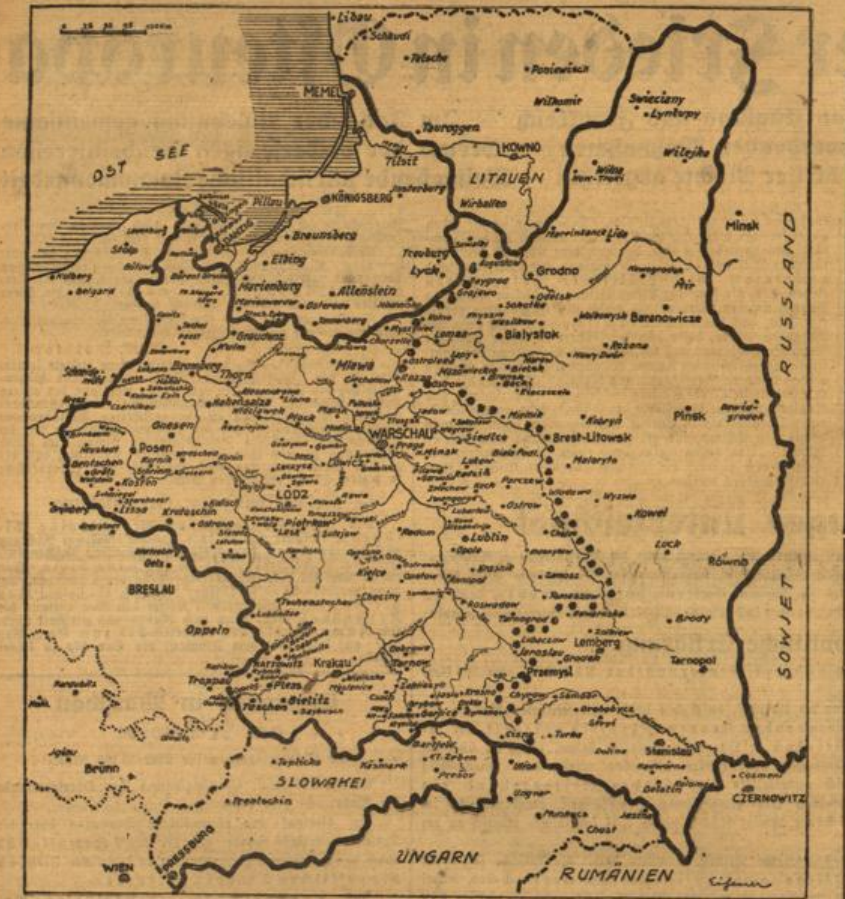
0 25 50 75 100km

Libau
Schaulí
Telsche
Poniewiesch
Wilkomir
Swieciany
Lyntupy
Wilejka
MEMEL
Tauroggen
KOWNO
Tilsit
LITAUEN
OST SEE
Wilna
KÖNIGSBERG
Insterburg
Wirballen
Minsk
Pillau
Braunsberg
Lida
Elbing
Treuburg
Lyck
Grodno
Marienburg
Allenstein
Augustow
Grajewo
Baranowicze
Bialystok
RUSSLAND
Lomza
Graudenz
Mlawa
Bromberg
Thorn
Pinsk
Ostrolenka
Gnesen
WARSCHAU
Brest-Litowsk
Posen
Siedlce
Kobrin
LODZ
Kowel
Lublin
Luck
Piotrkow
Rowno
Kielce
BRESLAU
Oppeln
Krakau
Tarnow
Lemberg
Tarnopol
Brody
Przemysl
Jaroslau
Troppau
Kattowitz
Bielitz
Teschen
Pless
SOWJET
Stanislau
Brünn
SLOWAKEI
Kaschau
Presov
CZERNOWITZ
UNGARN
RUMÄNIEN
WIEN
PRESSBURG
Chust
Munkacs
Trentschin
Eifener